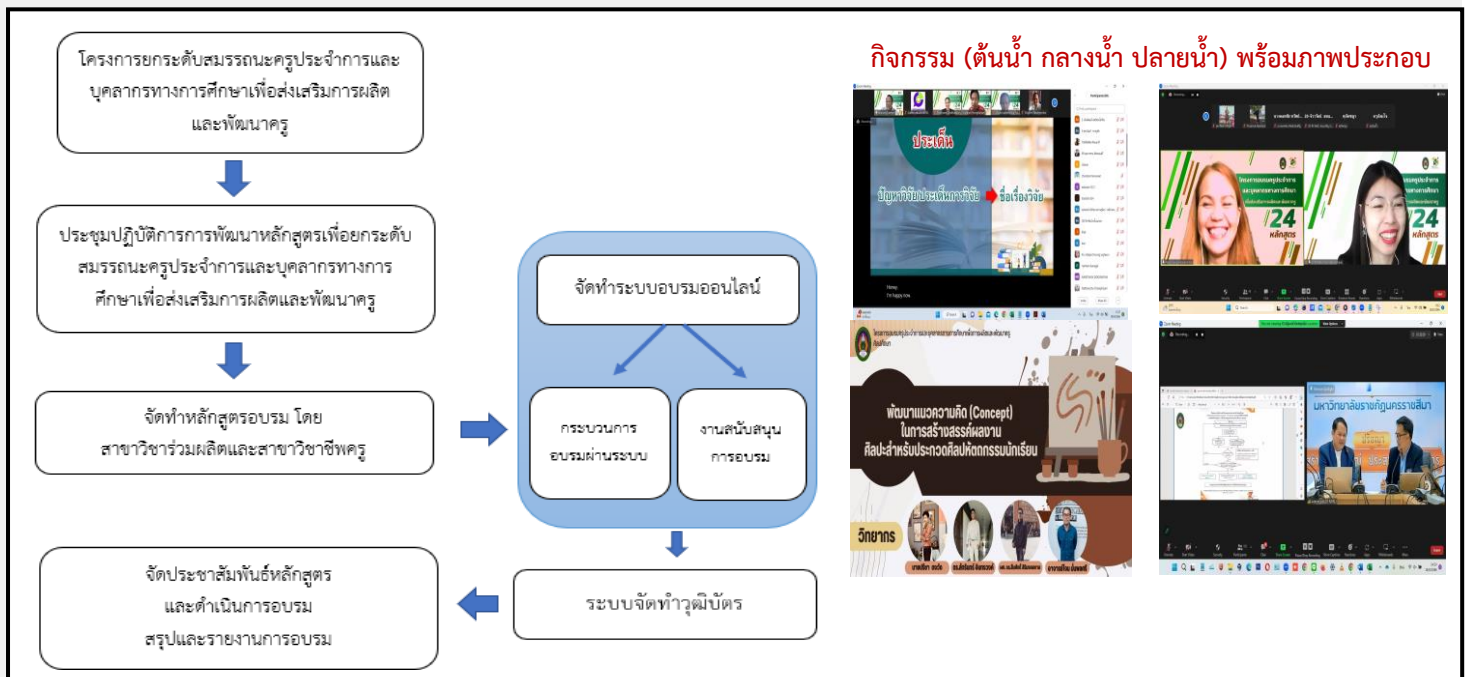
โครงการยกระดับสมรรถนะครูประจำการและบุคลากรทางการศึกษาเพื่อส่งเสริมการผลิตและพัฒนาครู

ประชุมปฏิบัติการการพัฒนาหลักสูตรเพื่อยกระดับสมรรถนะครูประจำการและบุคลากรทางการศึกษาเพื่อส่งเสริมการผลิตและพัฒนาครู

จัดทำหลักสูตรอบรม โดย สาขาวิชาร่วมผลิตและสาขาวิชาชีพครู

จัดทำระบบอบรมออนไลน์

กระบวนการอบรมผ่านระบบ

งานสนับสนุนการอบรม

ระบบจัดทำวุฒิบัตร

จัดประชาสัมพันธ์หลักสูตร และดำเนินการอบรม สรุปและรายงานการอบรม

กิจกรรม (ต้นน้ำ กลางน้ำ ปลายน้ำ) พร้อมภาพประกอบ

ประเด็น

ปัญหาวิจัย ประเด็นการวิจัย ชื่อเรื่องวิจัย

24 หลักสูตร

24 หลักสูตร

พัฒนาแนวความคิด (Concept) ในการสร้างสรรค์ผลงานศิลปะสำหรับประกวดศิลปหัตถกรรมนักเรียน

วิทยากร

มหาวิทยาลัยราชภัฏนครราชสีมา